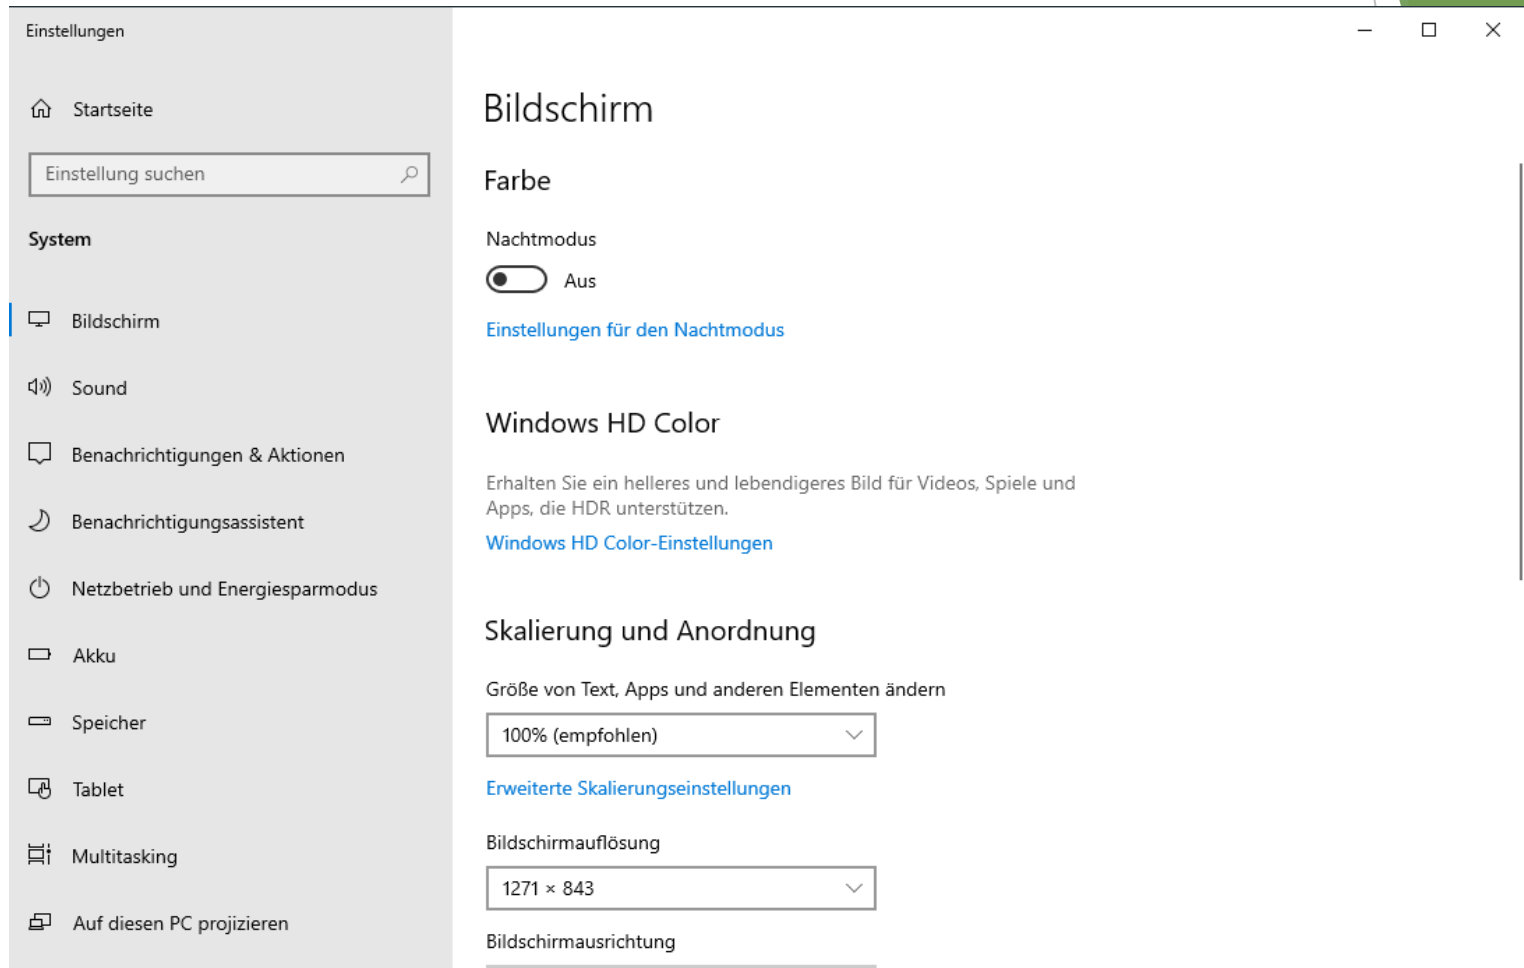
Einstellungen

Startseite

Einstellung suchen

System

Bildschirm

Sound

Benachrichtigungen & Aktionen

Benachrichtigungsassistent

Netzbetrieb und Energiesparmodus

Akku

Speicher

Tablet

Multitasking

Auf diesen PC projizieren

Bildschirm

Farbe

Nachtmodus

Aus

Einstellungen für den Nachtmodus

Windows HD Color

Erhalten Sie ein helleres und lebendigeres Bild für Videos, Spiele und Apps, die HDR unterstützen.

Windows HD Color-Einstellungen

Skalierung und Anordnung

Größe von Text, Apps und anderen Elementen ändern

100% (empfohlen)

Erweiterte Skalierungseinstellungen

Bildschirmauflösung

1271 × 843

Bildschirmausrichtung